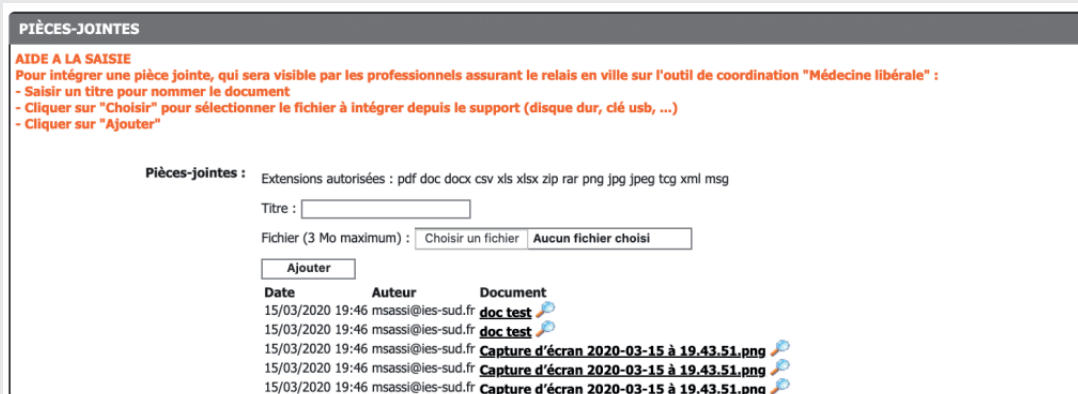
PIÈCES-JOINTES

AIDE A LA SAISIE
Pour intégrer une pièce jointe, qui sera visible par les professionnels assurant le relais en ville sur l'outil de coordination "Médecine libérale" :
- Saisir un titre pour nommer le document
- Cliquer sur "Choisir" pour sélectionner le fichier à intégrer depuis le support (disque dur, clé usb, ...)
- Cliquer sur "Ajouter"

Pièces-jointes : Extensions autorisées : pdf doc docx csv xls xlsx zip rar png jpg jpeg tcg xml msg

Titre :

Fichier (3 Mo maximum) : Choisir un fichier Aucun fichier choisi

Ajouter

| Date | Auteur | Document |
|---|---|---|
| 15/03/2020 19:46 | msassi@ies-sud.fr | doc test |
| 15/03/2020 19:46 | msassi@ies-sud.fr | doc test |
| 15/03/2020 19:46 | msassi@ies-sud.fr | Capture d'écran 2020-03-15 à 19.43.51.png |
| 15/03/2020 19:46 | msassi@ies-sud.fr | Capture d'écran 2020-03-15 à 19.43.51.png |
| 15/03/2020 19:46 | msassi@ies-sud.fr | Capture d'écran 2020-03-15 à 19.43.51.png |